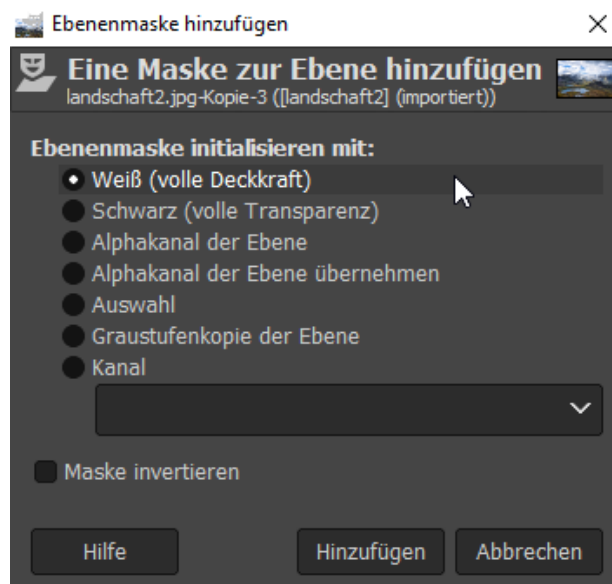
Ebenenmaske hinzufügen
×

Eine Maske zur Ebene hinzufügen
landschaft2.jpg-Kopie-3 ([landschaft2] (importiert))

Ebenenmaske initialisieren mit:
Weiß (volle Deckkraft)
Schwarz (volle Transparenz)
Alphakanal der Ebene
Alphakanal der Ebene übernehmen
Auswahl
Graustufenkopie der Ebene
Kanal

Maske invertieren

Hilfe
Hinzufügen
Abbrechen